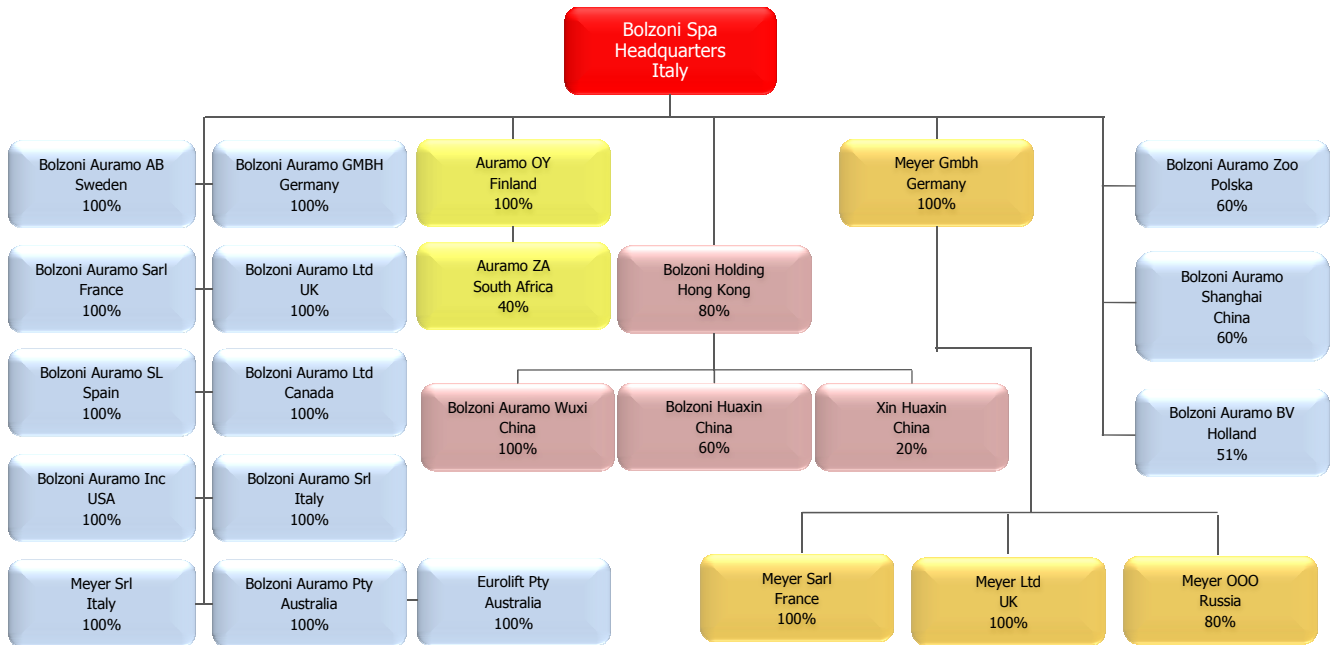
Bolzoni Spa
Headquarters
Italy

Bolzoni Auramo AB
Sweden
100%

Bolzoni Auramo GMBH
Germany
100%

Auramo OY
Finland
100%

Meyer Gmbh
Germany
100%

Bolzoni Auramo Zoo
Polska
60%

Bolzoni Auramo Sarl
France
100%

Bolzoni Auramo Ltd
UK
100%

Auramo ZA
South Africa
40%

Bolzoni Holding
Hong Kong
80%

Bolzoni Auramo
Shanghai
China
60%

Bolzoni Auramo SL
Spain
100%

Bolzoni Auramo Ltd
Canada
100%

Bolzoni Auramo Wuxi
China
100%

Bolzoni Huaxin
China
60%

Xin Huaxin
China
20%

Bolzoni Auramo BV
Holland
51%

Bolzoni Auramo Inc
USA
100%

Bolzoni Auramo Srl
Italy
100%

Meyer Srl
Italy
100%

Bolzoni Auramo Pty
Australia
100%

Eurolift Pty
Australia
100%

Meyer Sarl
France
100%

Meyer Ltd
UK
100%

Meyer OOO
Russia
80%